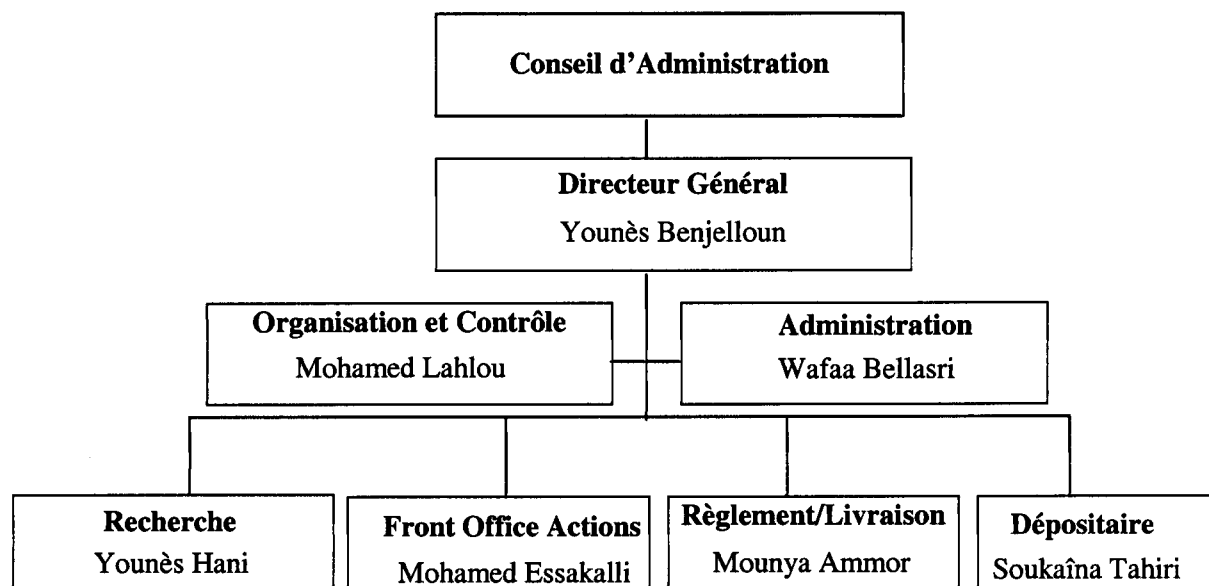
Conseil d'Administration

Directeur Général
Younès Benjelloun

Organisation et Contrôle
Mohamed Lahlou

Administration
Wafaa Bellasri

Recherche
Younès Hani

Front Office Actions
Mohamed Essakalli

Règlement/Livraison
Mounya Ammor

Dépositaire
Soukaîna Tahiri